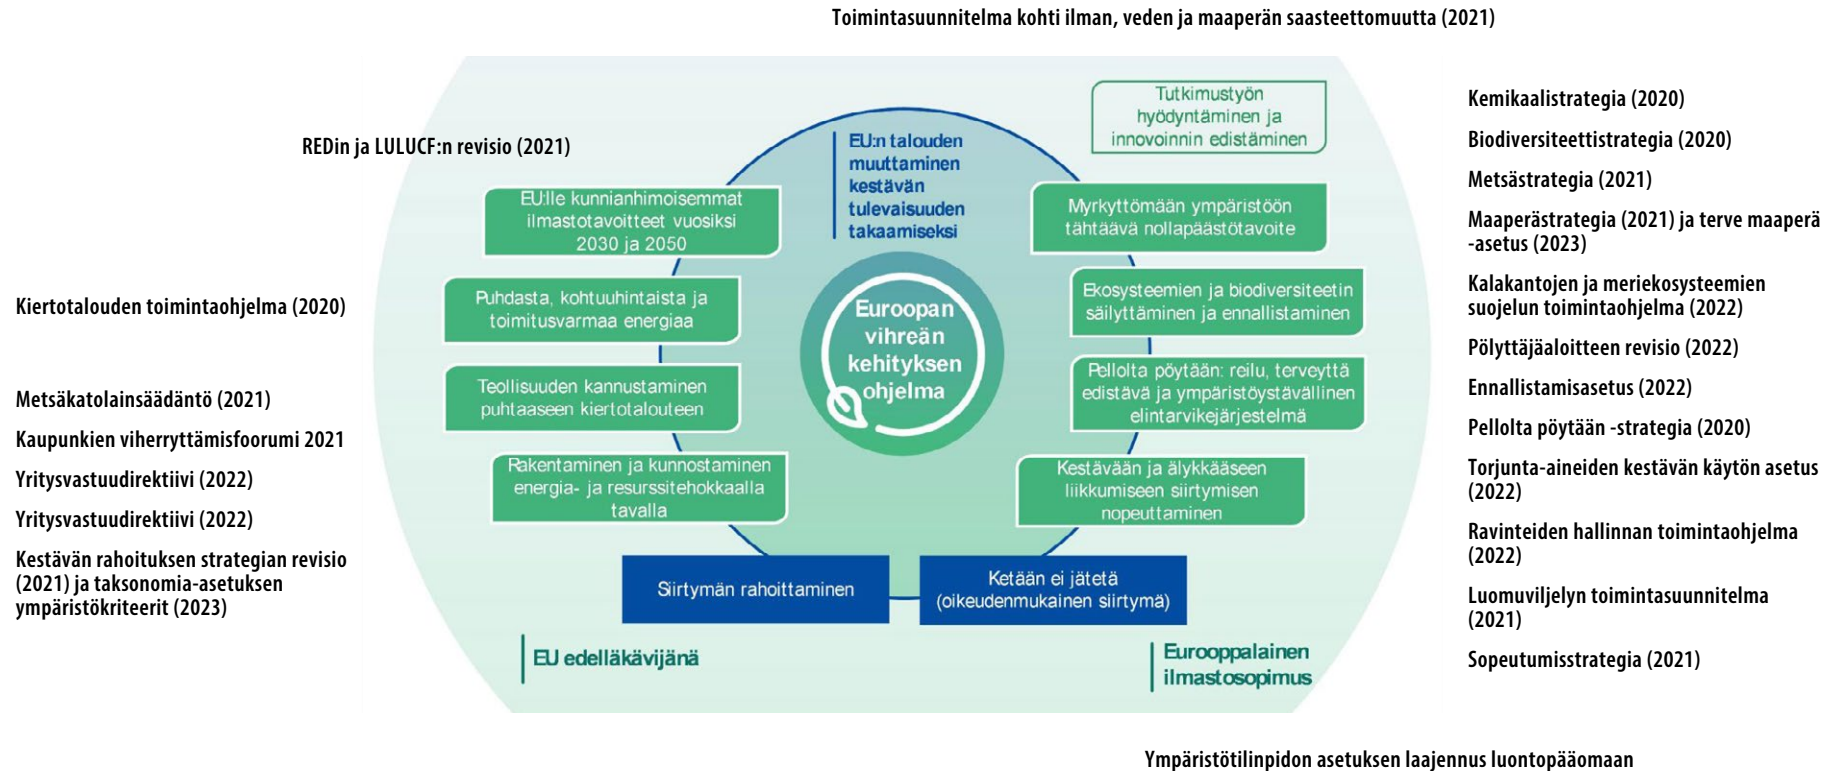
Toimintasuunnitelma kohti ilman, veden ja maaperän saasteettomuutta (2021)

REDin ja LULUCF:n revisio (2021)

Kiertotalouden toimintaohjelma (2020)

Metsäkatolainsäädäntö (2021)

Kaupunkien viherryttämisfoorumi 2021

Yritysvastuudirektiivi (2022)

Yritysvastuudirektiivi (2022)

Kestävän rahoituksen strategian revisio (2021) ja taksonomia-asetuksen ympäristökriteerit (2023)

Tutkimustyön hyödyntäminen ja innovoinnin edistäminen

EU:n talouden muuttaminen kestävän tulevaisuuden takaamiseksi

EU:lle kunnianhimoisemmat ilmastotavoitteet vuosiksi 2030 ja 2050

Puhdasta, kohtuuhintaista ja toimitusvarmaa energiaa

Teollisuuden kannustaminen puhtaaseen kiertotalouteen

Rakentaminen ja kunnostaminen energia- ja resurssitehokkaalla tavalla

Euroopan vihreän kehityksen ohjelma

Myrkyttömään ympäristöön tähtäävä nollapäästötavoite

Ekosysteemien ja biodiversiteetin säilyttäminen ja ennallistaminen

Pellolta pöytään: reilu, terveyttä edistävä ja ympäristöystävällinen elintarvikejärjestelmä

Kestävään ja älykkääseen liikkumiseen siirtymisen nopeuttaminen

Siirtymän rahoittaminen

Ketään ei jätetä (oikeudenmukainen siirtymä)

EU edelläkävijänä

Eurooppalainen ilmastosopimus

Kemikaalistrategia (2020)

Biodiversiteettistrategia (2020)

Metsästrategia (2021)

Maaperästrategia (2021) ja terve maaperä -asetus (2023)

Kalakantojen ja meriekosysteemien suojelun toimintaohjelma (2022)

Pölyttäjäaloitteen revisio (2022)

Ennallistamisasetus (2022)

Pellolta pöytään -strategia (2020)

Torjunta-aineiden kestävän käytön asetus (2022)

Ravinteiden hallinnan toimintaohjelma (2022)

Luomuviljelyn toimintasuunnitelma (2021)

Sopeutumisstrategia (2021)

Ympäristötilinpidon asetuksen laajennus luontopääomaan